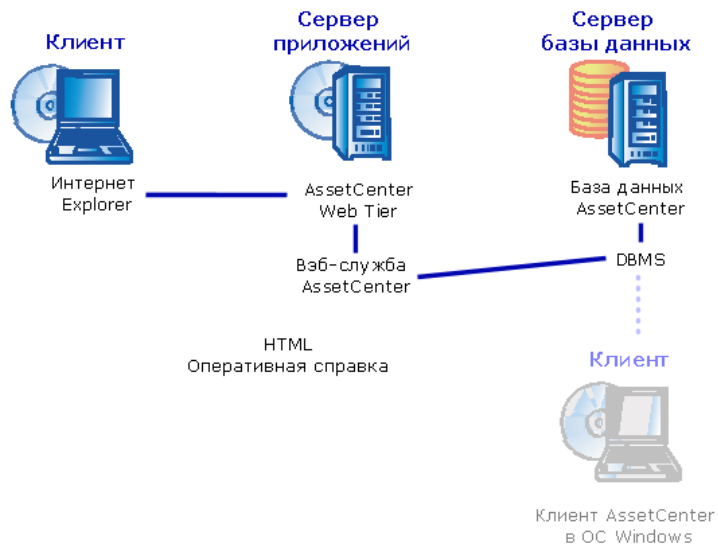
Клиент

Сервер приложений

Сервер базы данных

Интернет Explorer

AssetCenter Web Tier

База данных AssetCenter

Вэб-служба AssetCenter

DBMS

HTML
Оперативная справка

Клиент

Клиент AssetCenter в ОС Windows